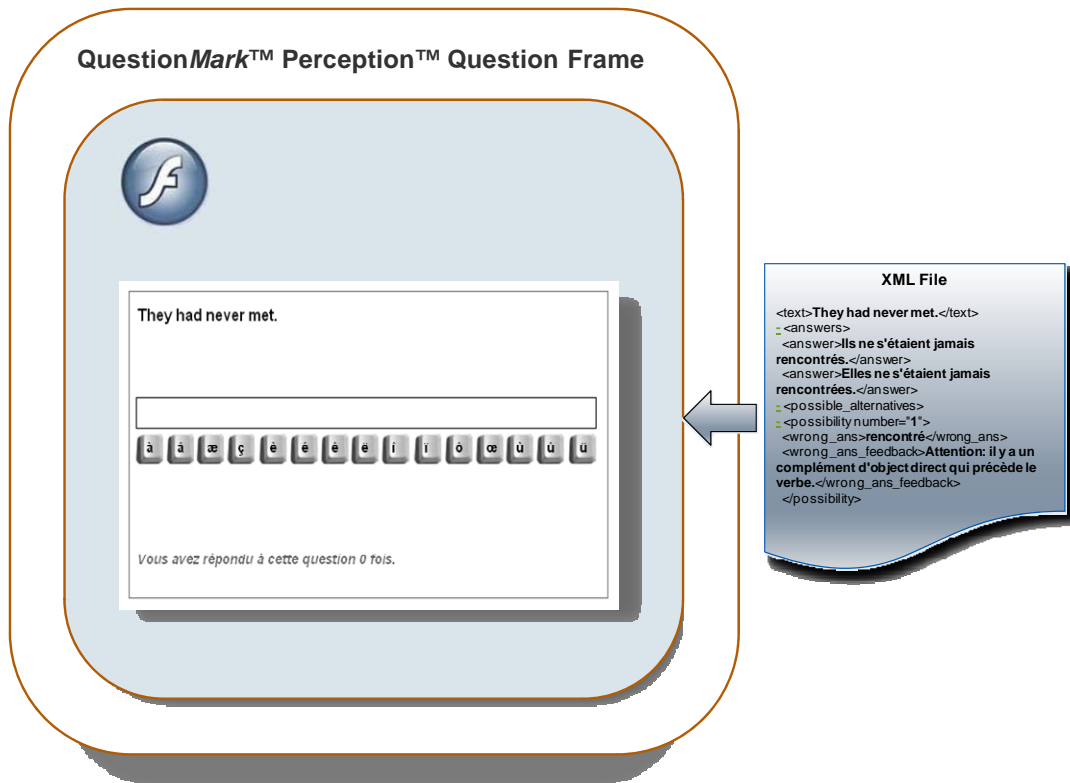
Question*Mark*™ Perception™ Question Frame

They had never met.

à â æ ç è é ê ë î ï ô œ ù û ü

Vous avez répondu à cette question 0 fois.

XML File

<text>They had never met.</text>
- <answers>
<answer>Ils ne s'étaient jamais rencontrés.</answer>
<answer>Elles ne s'étaient jamais rencontrées.</answer>
- <possible_alternatives>
- <possibility number="1">
<wrong_ans>rencontré</wrong_ans>
<wrong_ans_feedback>Attention: il y a un complément d'object direct qui précède le verbe.</wrong_ans_feedback>
</possibility>